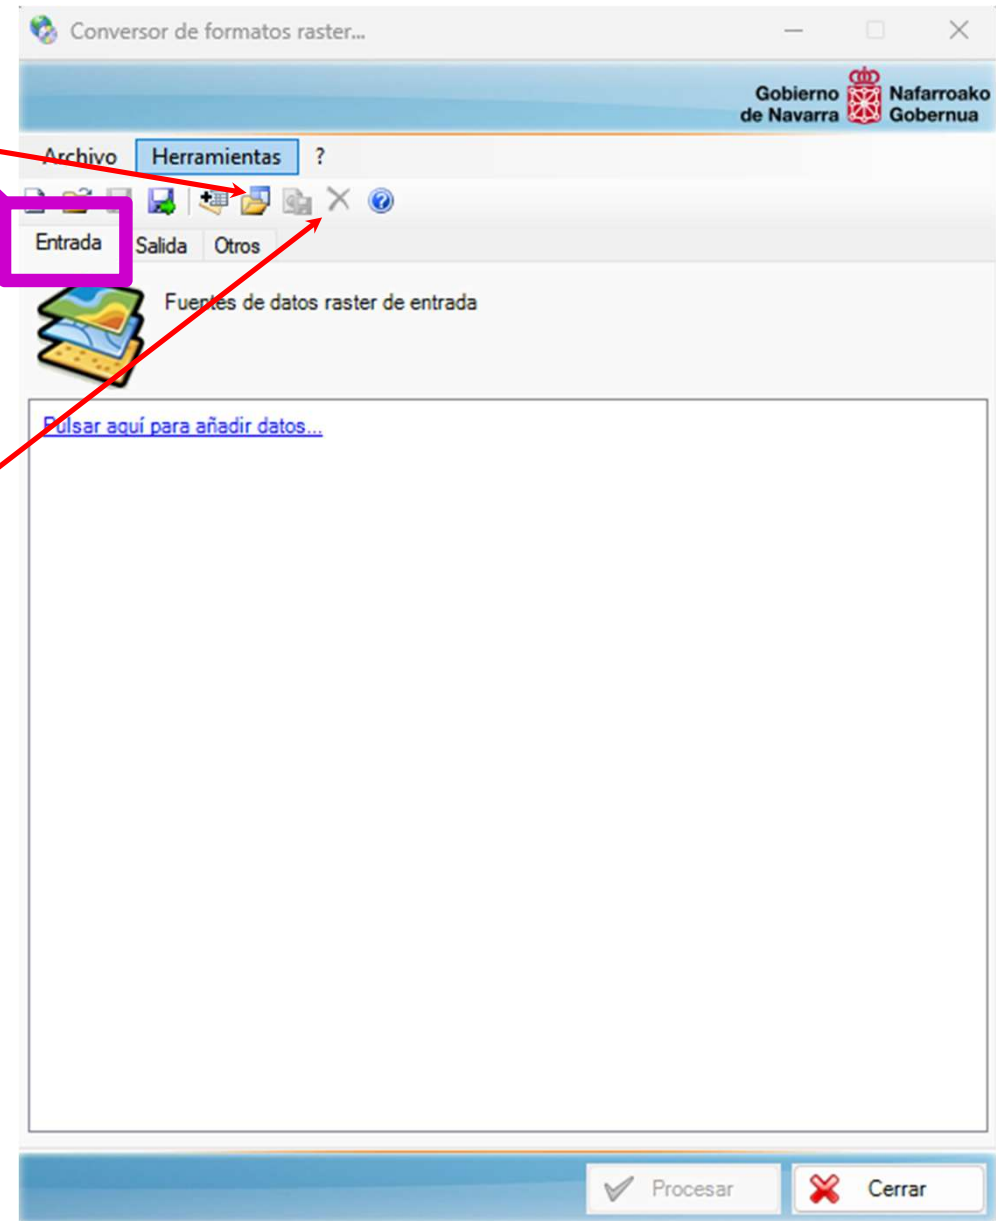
Conversor de formatos raster...

Gobierno de Navarra Nafarroako Gobernua

Archivo Herramientas ?

Entrada Salida Otros

Fuentes de datos raster de entrada

Pulsar aquí para añadir datos...

Procesar Cerrar